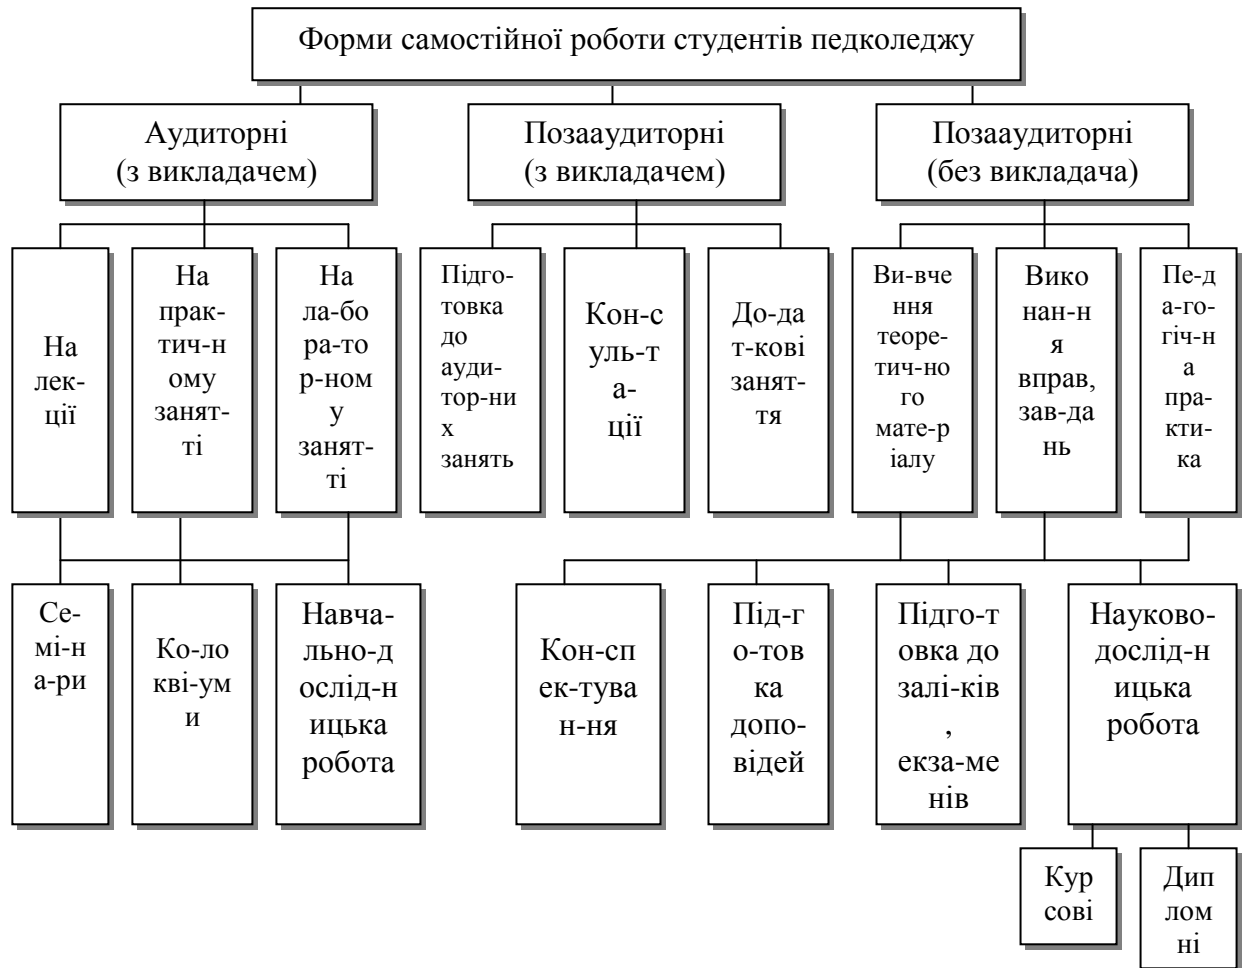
Форми самостійної роботи студентів педколеджу

Аудиторні (з викладачем)

Позааудиторні (з викладачем)

Позааудиторні (без викладача)

На лекції

На практич-ному занятті

На ла-бора-тор-ному занятті

Підго-товка до аудитор-них занять

Кон-суль-тації

До-дат-кові занят-тя

Ви-вчення теорети-чного мате-ріалу

Викон-нан-ня вправ, зав-дань

Пе-да-гогіч-на практи-ка

Се-мі-нари

Ко-локві-уми

Навча-льно-дослід-ницька робота

Кон-спек-тування

Під-гото-вка допо-відей

Підго-товка до залі-ків, екза-менів

Науково-дослід-ницька робота

Курсові

Дипломні